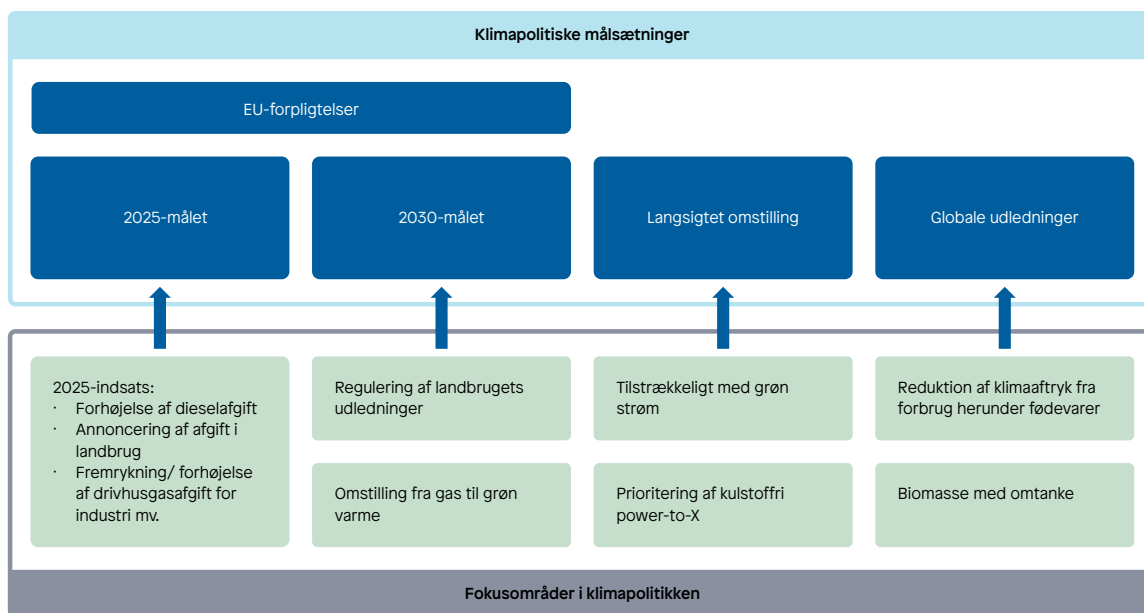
Klimapolitiske målsætninger

EU-forpligtelser

2025-målet

2030-målet

Langsigtet omstilling

Globale udledninger

2025-indsats:
· Forhøjelse af dieselafgift
· Annoncering af afgift i landbrug
· Fremrykning/ forhøjelse af drivhusgasafgift for industri mv.

Regulering af landbrugets udledninger

Omstilling fra gas til grøn varme

Tilstrækkeligt med grøn strøm

Prioritering af kulstoffri power-to-X

Reduktion af klimaaftryk fra forbrug herunder fødevarer

Biomasse med omtanke

Fokusområder i klimapolitikken